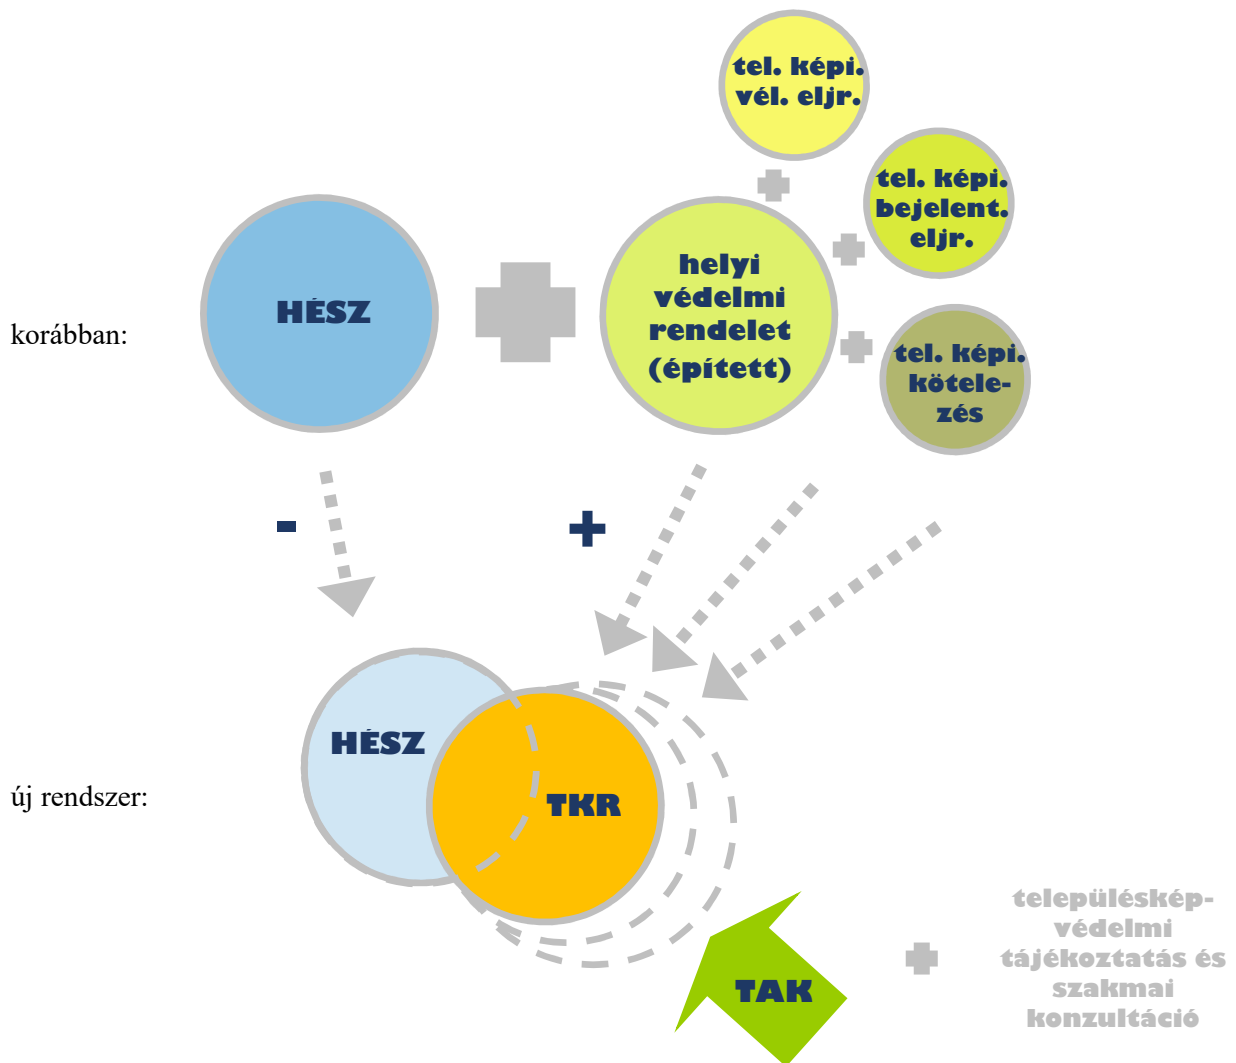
tel. képi. vél. eljr.

tel. képi. bejelent. eljr.

korábban:

HÉSZ

helyi védelmi rendelet (épített)

tel. képi. kötelezés

-

+

HÉSZ

új rendszer:

TKR

településkép-védelmi tájékoztatás és szakmai konzultáció

TAK